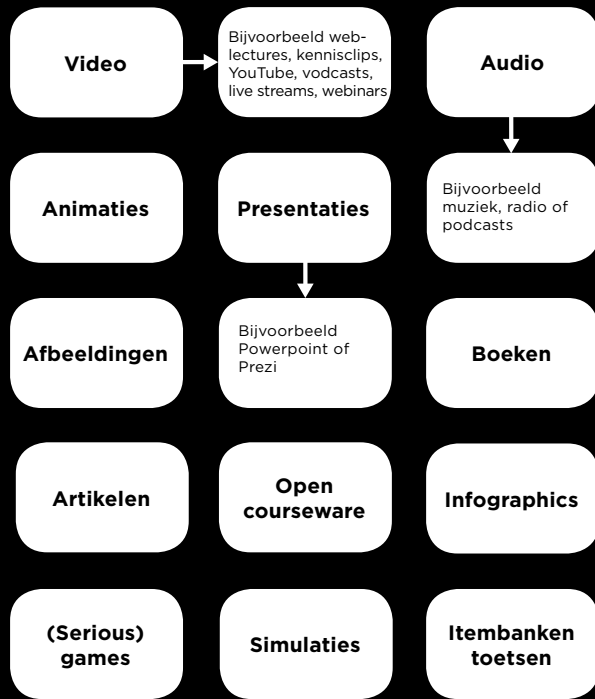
Video

Bijvoorbeeld web-lectures, kennisclips, YouTube, vodcasts, live streams, webinars

Audio

Animaties

Presentaties

Bijvoorbeeld muziek, radio of podcasts

Afbeeldingen

Bijvoorbeeld Powerpoint of Prezi

Boeken

Artikelen

Open courseware

Infographics

(Serious) games

Simulaties

Itembanken toetsen